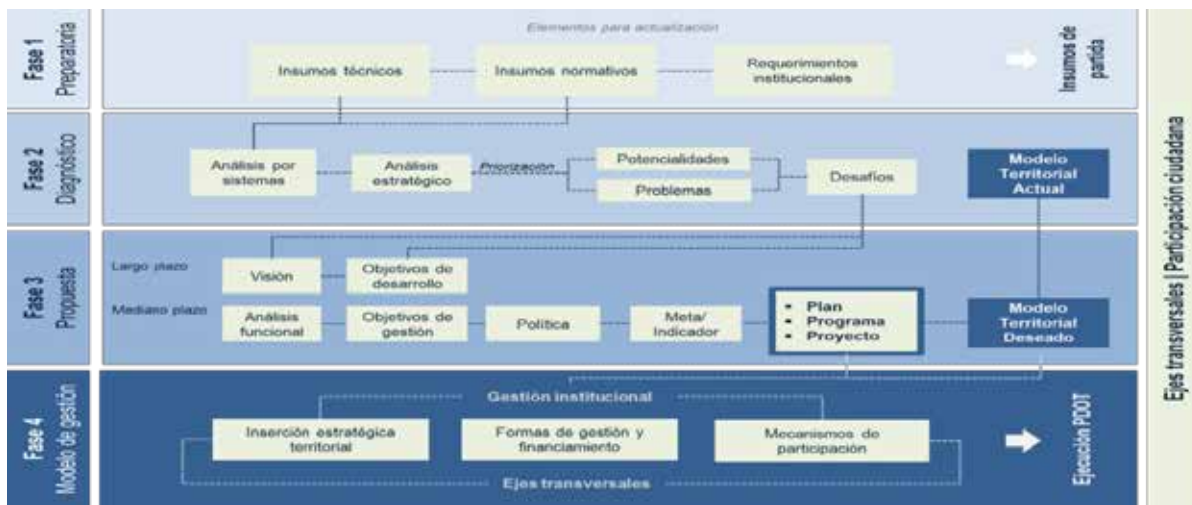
Fase 1
Preparatoria

Elementos para actualización

Insumos técnicos

Insumos normativos

Requerimientos institucionales

Insumos de partida

Fase 2
Diagnóstico

Análisis por sistemas

Análisis estratégico

Priorización

Potencialidades

Problemas

Desafíos

Modelo Territorial Actual

Fase 3
Propuesta

Largo plazo

Visión

Objetivos de desarrollo

Mediano plazo

Análisis funcional

Objetivos de gestión

Política

Meta/ Indicador

- Plan
- Programa
- Proyecto

Modelo Territorial Deseado

Fase 4
Modelo de gestión

Gestión institucional

Inserción estratégica territorial

Formas de gestión y financiamiento

Mecanismos de participación

Ejecución PDOT

Ejes tranversales

Ejes transversales | Participación ciudadana